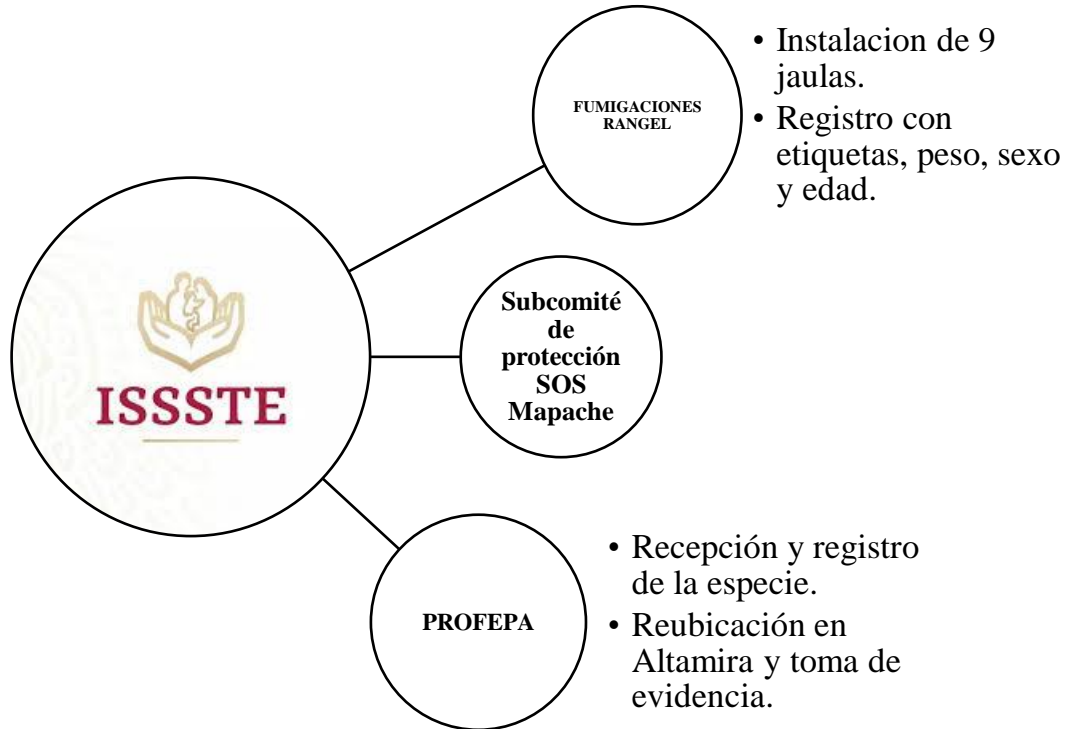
ISSSTE

FUMIGACIONES RANGEL

• Instalacion de 9 jaulas.
• Registro con etiquetas, peso, sexo y edad.

Subcomité de protección SOS Mapache

PROFEPA

• Recepción y registro de la especie.
• Reubicación en Altamira y toma de evidencia.